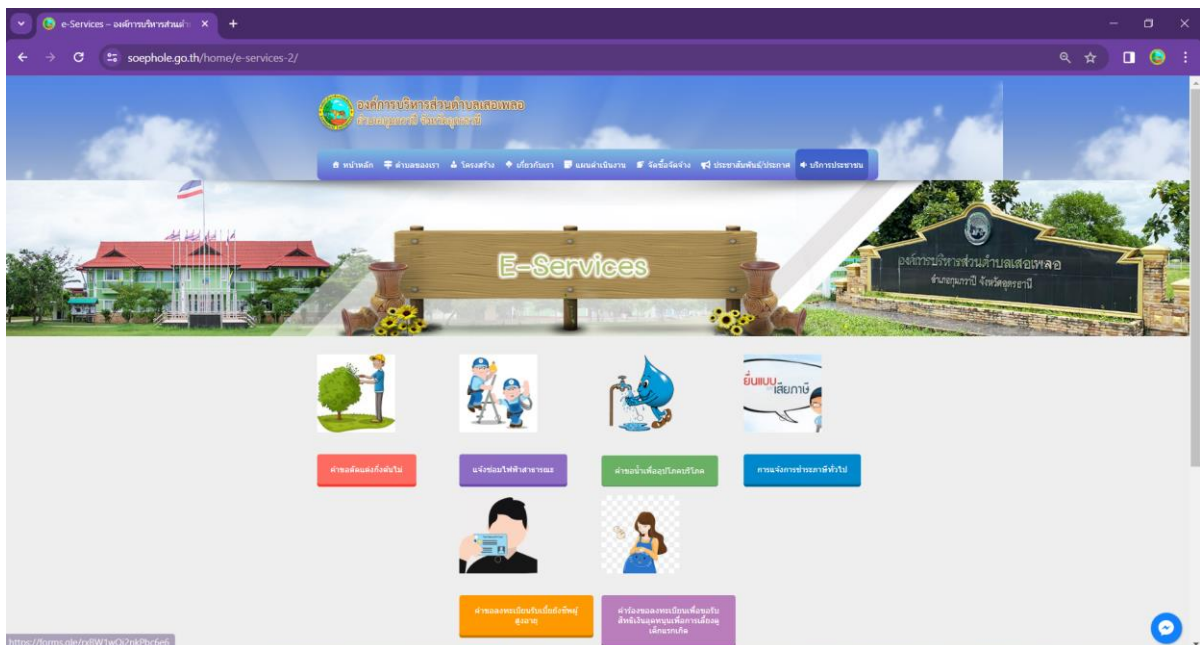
e-Services – องค์การบริหารส่วนตำ ×
+
soephole.go.th/home/e-services-2/

องค์การบริหารส่วนตำบลเสอเพลอ
อำเภอกุมภวาปี จังหวัดอุดรธานี

หน้าหลัก ตำบลของเรา โครงสร้าง เกี่ยวกับเรา แผนดำเนินงาน จัดซื้อจัดจ้าง ประชาสัมพันธ์/ประกาศ บริการประชาชน

E-Services

องค์การบริหารส่วนตำบลเสอเพลอ
อำเภอกุมภวาปี จังหวัดอุดรธานี

ยื่นแบบเสียภาษี

คำขอตัดแต่งกิ่งต้นไม้

แจ้งซ่อมไฟฟ้าสาธารณะ

คำขอน้ำเพื่ออุปโภคบริโภค

การแจ้งการชำระภาษีทั่วไป

คำขอลงทะเบียนรับเบี้ยยังชีพผู้สูงอายุ

คำร้องขอลงทะเบียนเพื่อขอรับสิทธิเงินอุดหนุนเพื่อการเลี้ยงดูเด็กแรกเกิด

https://forms.gle/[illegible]